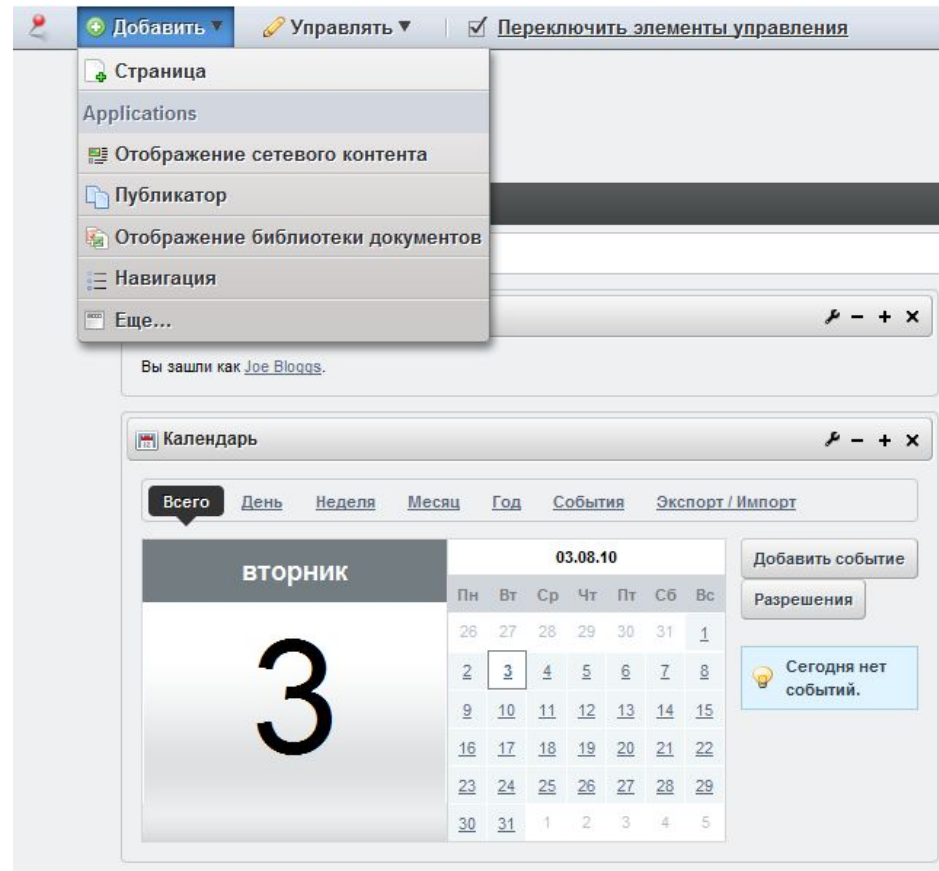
Добавить ▾ Управлять ▾ Переключить элементы управления

Страница
Applications
Отображение сетевого контента
Публикатор
Отображение библиотеки документов
Навигация
Еще...

Вы зашли как Joe Bloggs.

Календарь

Всего День Неделя Месяц Год События Экспорт / Импорт

вторник

3

03.08.10

| Пн | Вт | Ср | Чт | Пт | Сб | Вс |
|---|---|---|---|---|---|---|
| 26 | 27 | 28 | 29 | 30 | 31 | 1 |
| 2 | 3 | 4 | 5 | 6 | 7 | 8 |
| 9 | 10 | 11 | 12 | 13 | 14 | 15 |
| 16 | 17 | 18 | 19 | 20 | 21 | 22 |
| 23 | 24 | 25 | 26 | 27 | 28 | 29 |
| 30 | 31 | 1 | 2 | 3 | 4 | 5 |

Добавить событие
Разрешения

Сегодня нет событий.